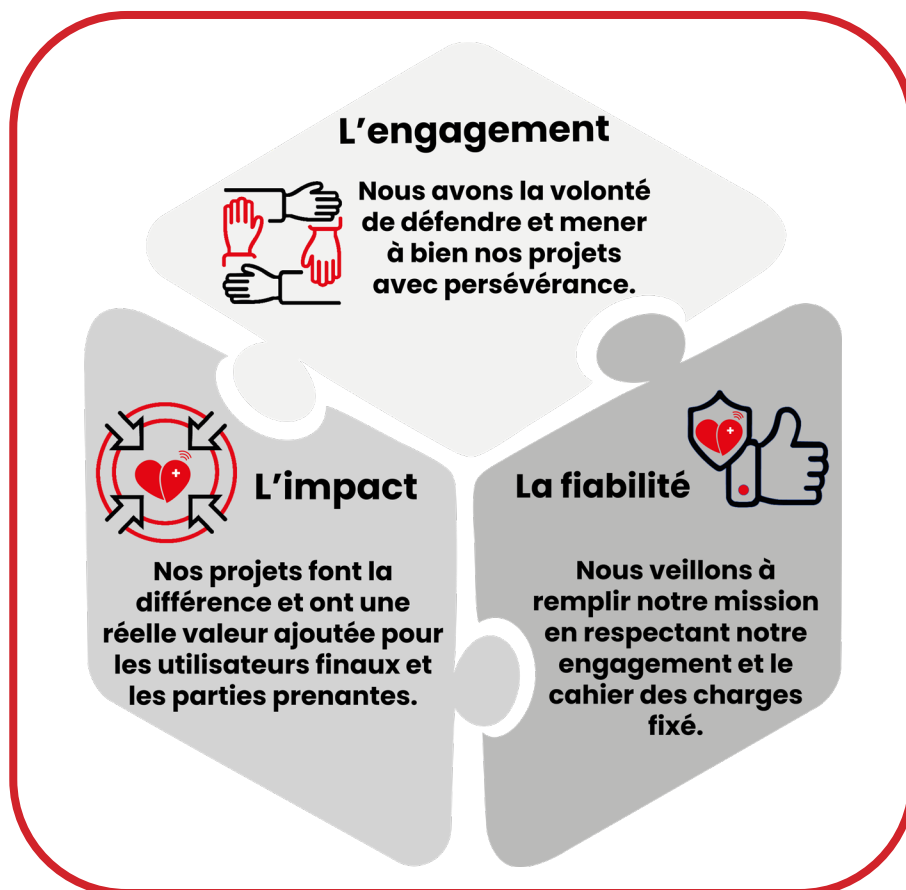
L’engagement

Nous avons la volonté de défendre et mener à bien nos projets avec persévérance.

L’impact

Nos projets font la différence et ont une réelle valeur ajoutée pour les utilisateurs finaux et les parties prenantes.

La fiabilité

Nous veillons à remplir notre mission en respectant notre engagement et le cahier des charges fixé.